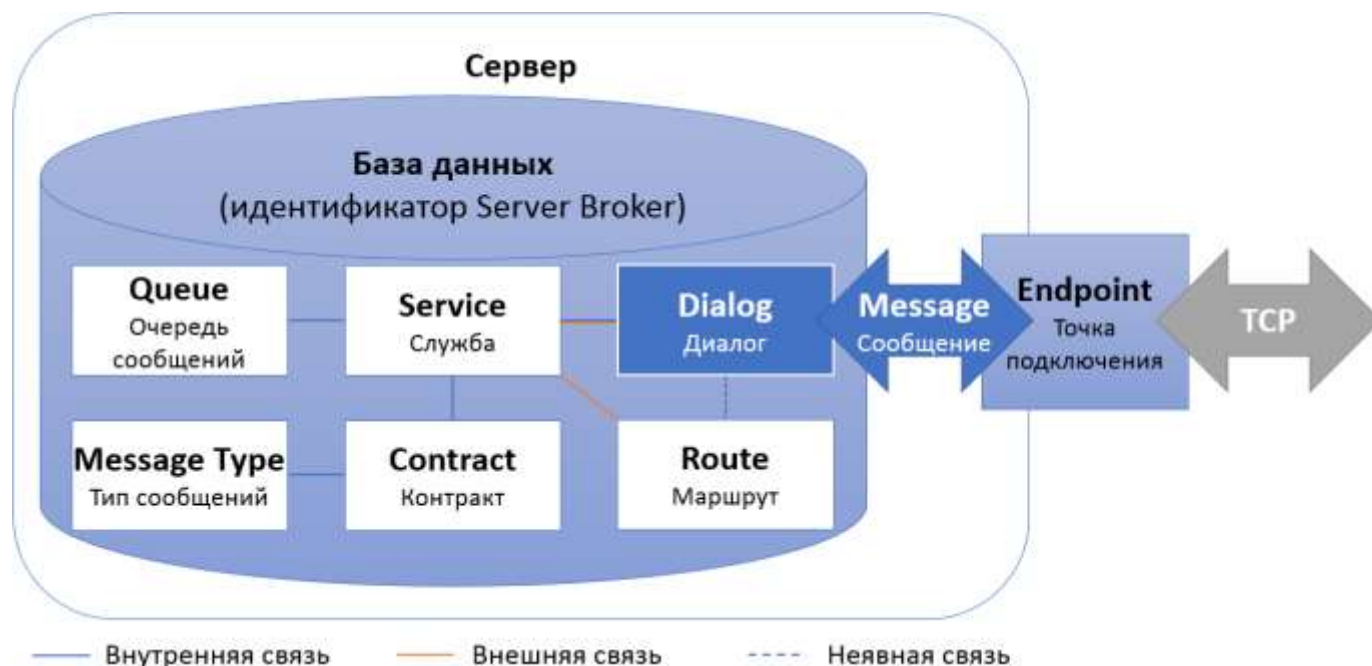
Сервер

База данных
(идентификатор Server Broker)

Queue
Очередь сообщений

Service
Служба

Dialog
Диалог

Message
Сообщение

Endpoint
Точка подключения

TCP

Message Type
Тип сообщений

Contract
Контракт

Route
Маршрут

Внутренняя связь
Внешняя связь
Неявная связь